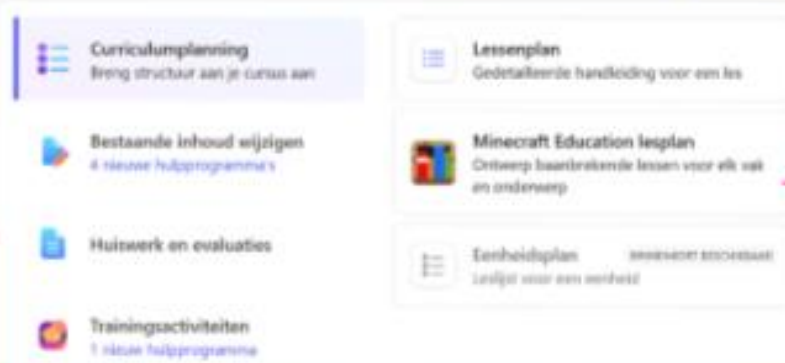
Curriculumplanning
Breng structuur aan je cursus aan

Bestaande inhoud wijzigen
4 nieuwe hulpprogramma's

Huiswerk en evaluaties

Trainingsactiviteiten
1 nieuw hulpprogramma

Lessenplan
Gedetailleerde handleiding voor een les

Minecraft Education lesplan
Ontwerp baanbrekende lessen voor elk vak en onderwerp

Eenheidsplan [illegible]
Leslijst voor een eenheid